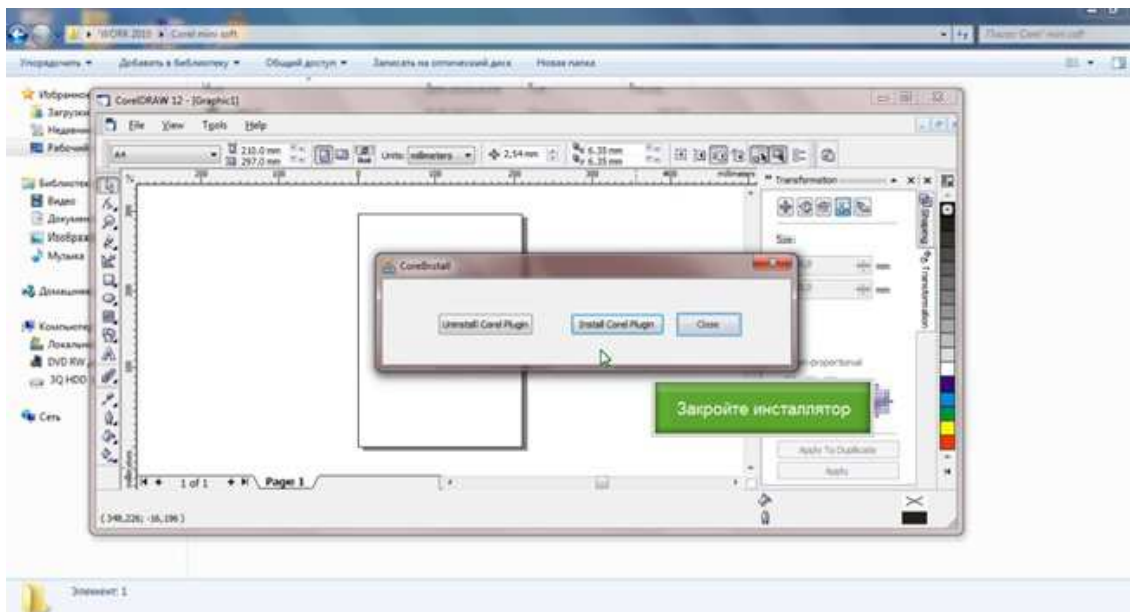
WORK 2010 ▸ Corel mini soft

Поиск: Corel mini soft

Упорядочить ▾ Добавить в библиотеку ▾ Общий доступ ▾ Записать на оптический диск Новая папка

Избранное
Загрузки
Недавние
Рабочий

Библиотеки
Видео
Документы
Изображения
Музыка

Домашняя

Компьютер
Локальный
DVD RW
3Q HDD

Сеть

CorelDRAW 12 - [Graphic1]

File View Tools Help

A4

210.0 mm
297.0 mm

Units: millimeters

2,54 mm

6.35 mm
6.35 mm

millimeters

Transformation

Size:

mm
mm

Shaping
Transformation

non-proportional

Apply To Duplicate
Apply

1 of 1 Page 1

(348,226; -16,196)

CorelInstall

Uninstall Corel Plugin
Install Corel Plugin
Close

Закройте инсталлятор

Элемент: 1